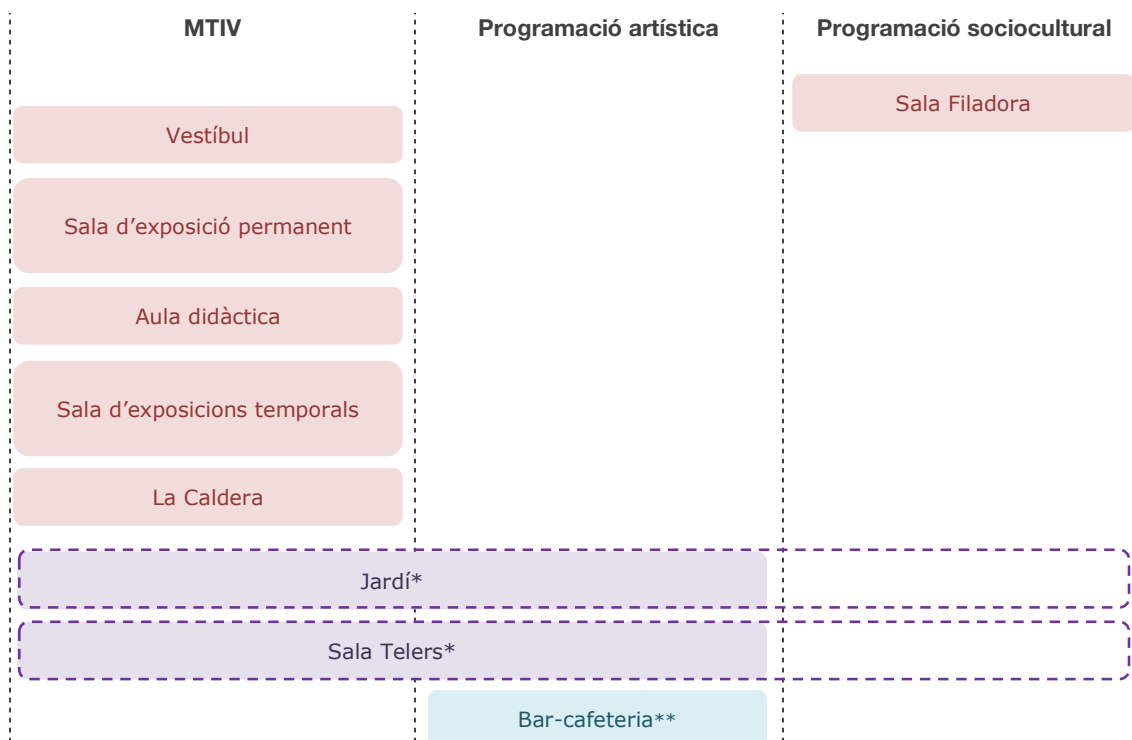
MTIV

Programació artística

Programació sociocultural

Sala Filadora

Vestíbul

Sala d’exposició permanent

Aula didàctica

Sala d’exposicions temporals

La Caldera

Jardí*

Sala Telers*

Bar-cafeteria**